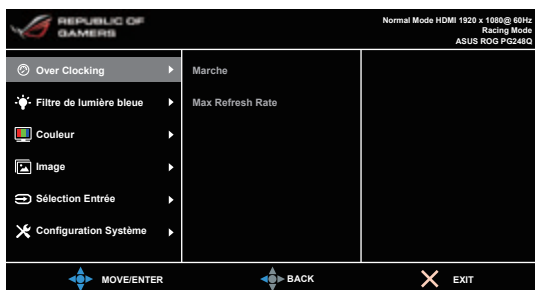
REPUBLIC OF GAMERS

Normal Mode HDMI 1920 x 1080@ 60Hz
Racing Mode
ASUS ROG PG248Q

Over Clocking
Filtre de lumière bleue
Couleur
Image
Sélection Entrée
Configuration Système

Marche
Max Refresh Rate

MOVE/ENTER
BACK
EXIT